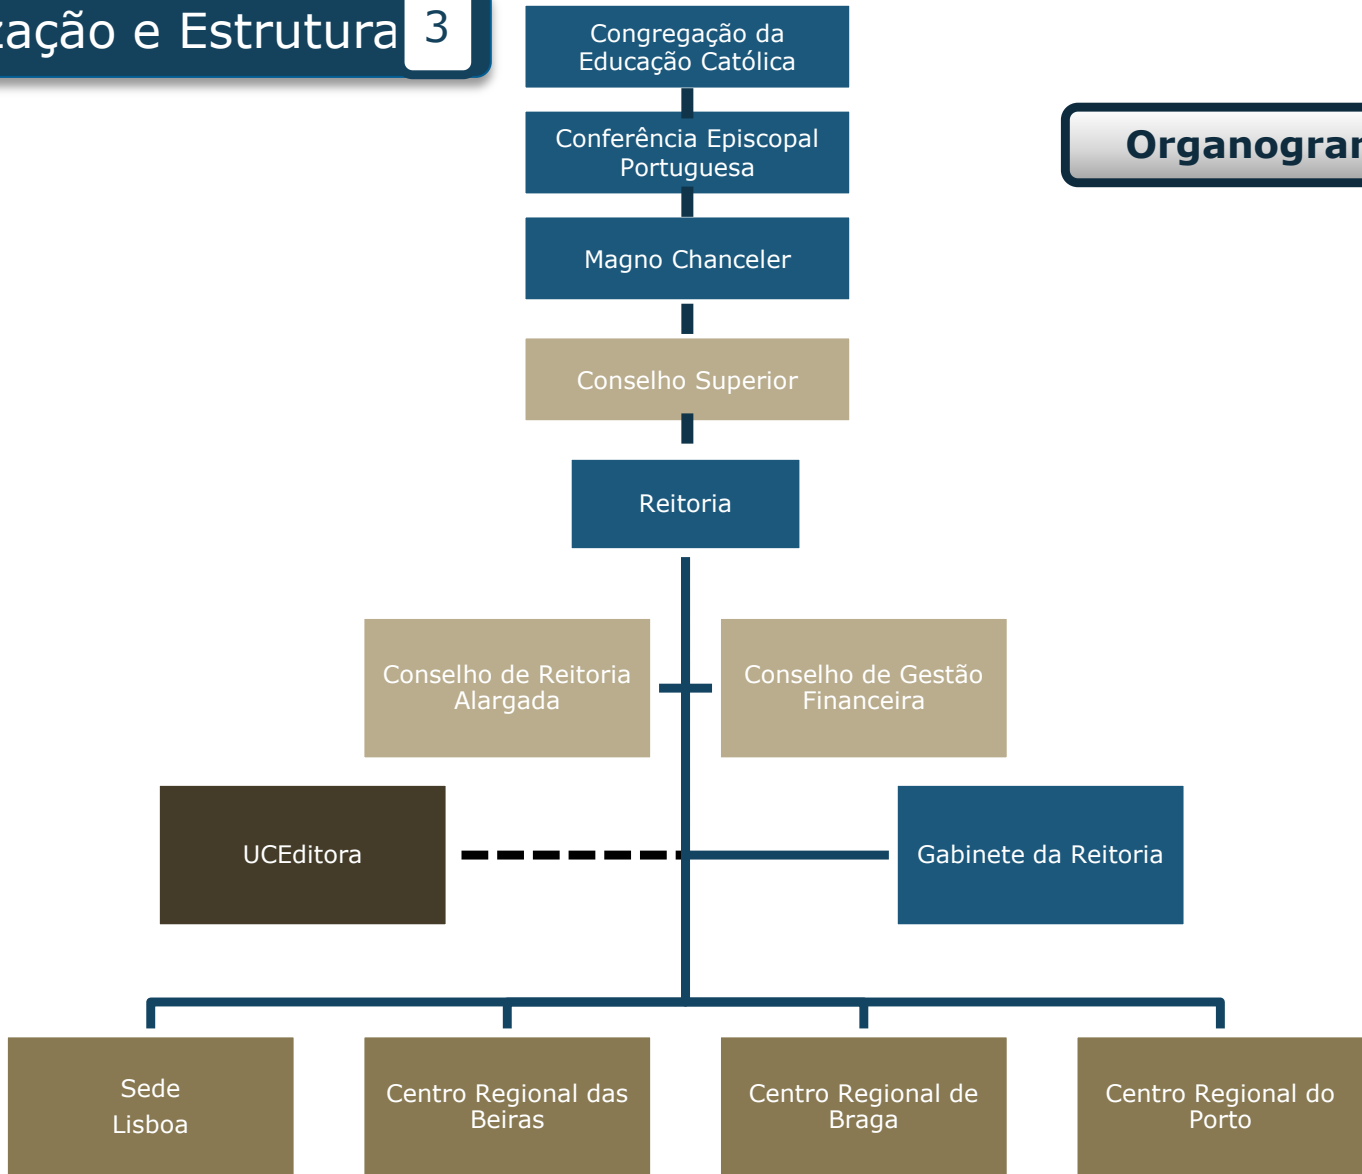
ação e Estrutura 3

Congregação da Educação Católica

Conferência Episcopal Portuguesa

Magno Chanceler

Conselho Superior

Reitoria

Organogran

Conselho de Reitoria Alargada

Conselho de Gestão Financeira

UCEditora

Gabinete da Reitoria

Sede
Lisboa

Centro Regional das Beiras

Centro Regional de Braga

Centro Regional do Porto